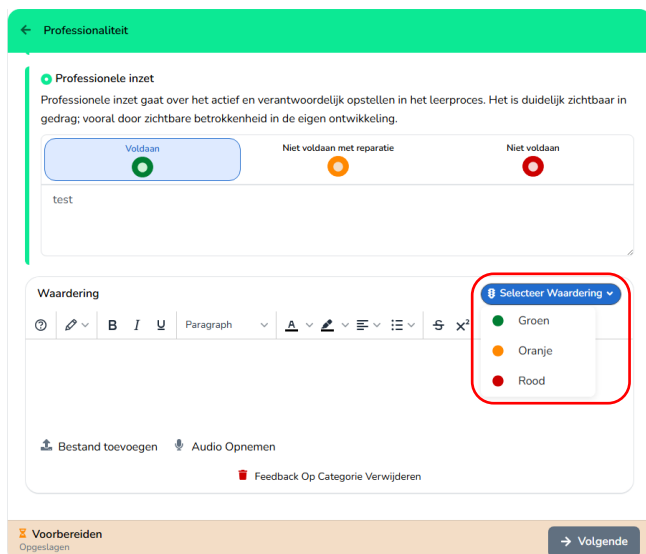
Professionaliteit

Professionele inzet

Professionele inzet gaat over het actief en verantwoordelijk opstellen in het leerproces. Het is duidelijk zichtbaar in gedrag; vooral door zichtbare betrokkenheid in de eigen ontwikkeling.

Voldaan

Niet voldaan met reparatie

Niet voldaan

test

Waardering

Selecteer Waardering

Paragraph

B I U

Groen

Oranje

Rood

Bestand toevoegen

Audio Opnemen

Feedback Op Categorie Verwijderen

Voorbereiden

Opgeslagen

Volgende